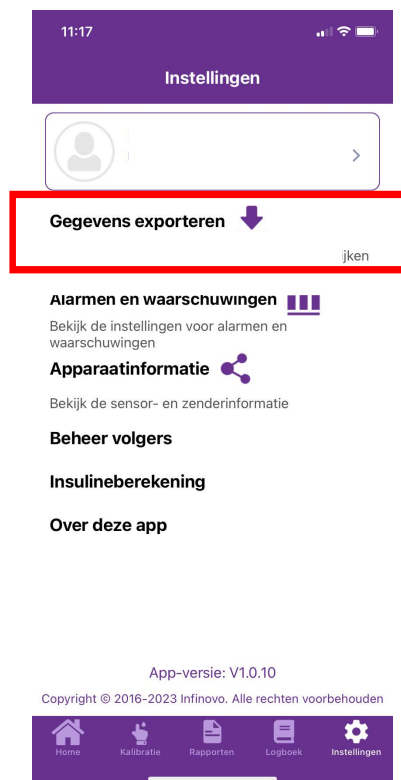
11:17

Instellingen

Gegevens exporteren

jken

Alarmen en waarschuwingen

Bekijk de instellingen voor alarmen en waarschuwingen

Apparaatinformatie

Bekijk de sensor- en zenderinformatie

Beheer volgers

Insulineberekening

Over deze app

App-versie: V1.0.10

Copyright © 2016-2023 Infinovo. Alle rechten voorbehouden

Home Kalibratie Rapporten Logboek Instellingen